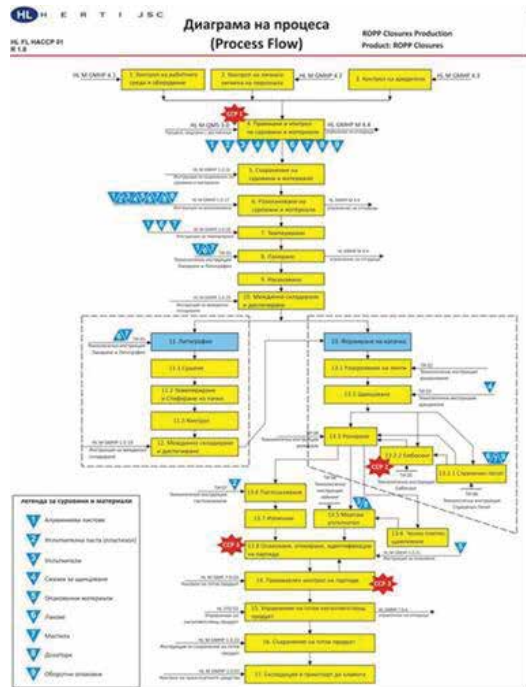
HL H E R T I JSC

Диаграма на процеса
(Process Flow)

HL FL HACCP 01
R 1.0

ROPP Closures Production
Product: ROPP Closures

HL M GMHP 4.1
1. Контрол на работната среда и оборудване

HL M GMHP 4.2
2. Контрол на личната хигиена на персонала

HL M GMHP 4.3
3. Контрол на вредители

CCP 1

HL M QMS 7.4
4. Приемане и контрол на суровини и материали

HL GMHP W 4.4

5. Съхранение на суровини и материали

6. Разопаковане на суровини и материали

7. Темпериране

8. Лакиране

9. Изсушаване

10. Междинно складиране и дистиране

11. Литография

11.1 Сушене

11.2 Темпериране и Стифиране на листи

11.3 Контрол

12. Междинно складиране и дистиране

13. Формиране на капачки

13.1 Разкрояване на ленти

13.2 Щанцоване

13.3 Разкрояване

13.3.2 Бибиране

13.3.1 Странични лепил

CCP 2

13.4 Пастьоризиране

13.5 Маркиране

13.7 Изпитване

13.6 Чеснови

CCP 3

13.8 Опаковане, етикиране, идентификация на партида

14. Провеждане контрол на партида

CCP 4

15. Управление на готов несъответстващ продукт

16. Съхранение на готов продукт

17. Експедиция и транспорт до клиента

Легенда за суровини и материали

1 Алуминиеви листове
2 Уплътнителна паста (плахтизол)
3 Уплътнители
4 Смазки за щанцоване
5 Опаковъчни материали
6 Лакове
7 Мастила
8 Разтворители
9 Оборотни опаковки